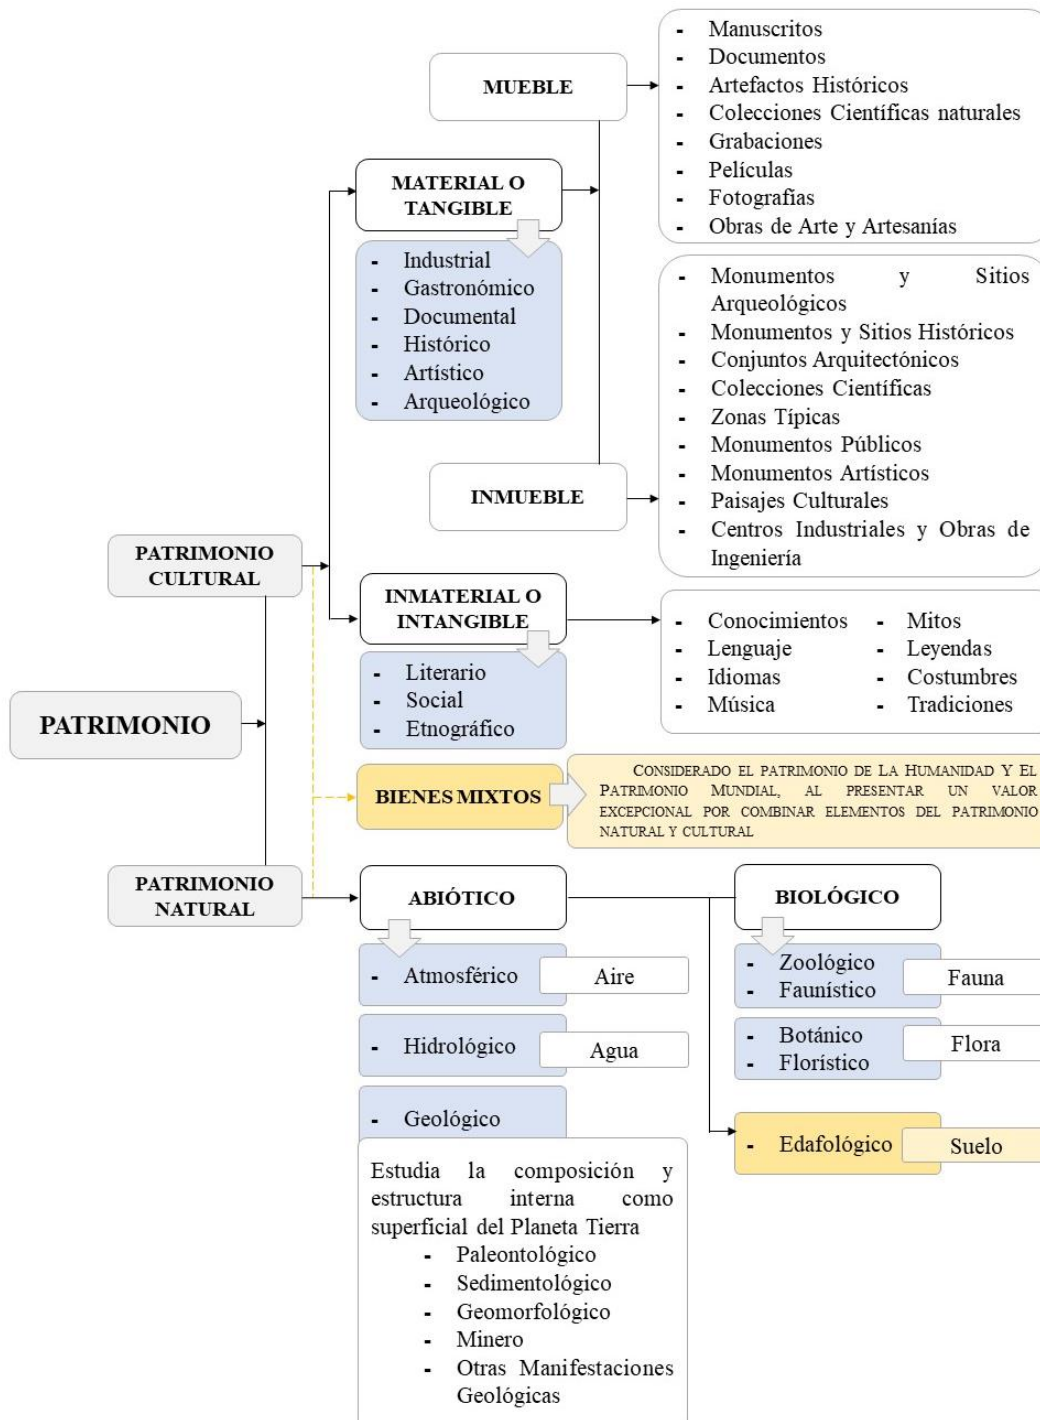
PATRIMONIO

PATRIMONIO CULTURAL

MATERIAL O TANGIBLE

- Industrial
- Gastronómico
- Documental
- Histórico
- Artístico
- Arqueológico

MUEBLE

- Manuscritos
- Documentos
- Artefactos Históricos
- Colecciones Científicas naturales
- Grabaciones
- Películas
- Fotografías
- Obras de Arte y Artesanías

INMUEBLE

- Monumentos y Sitios Arqueológicos
- Monumentos y Sitios Históricos
- Conjuntos Arquitectónicos
- Colecciones Científicas
- Zonas Típicas
- Monumentos Públicos
- Monumentos Artísticos
- Paisajes Culturales
- Centros Industriales y Obras de Ingeniería

INMATERIAL O INTANGIBLE

- Literario
- Social
- Etnográfico

- Conocimientos
- Lenguaje
- Idiomas
- Música
- Mitos
- Leyendas
- Costumbres
- Tradiciones

BIENES MIXTOS

CONSIDERADO EL PATRIMONIO DE LA HUMANIDAD Y EL PATRIMONIO MUNDIAL, AL PRESENTAR UN VALOR EXCEPCIONAL POR COMBINAR ELEMENTOS DEL PATRIMONIO NATURAL Y CULTURAL

PATRIMONIO NATURAL

ABIÓTICO

- Atmosférico | Aire

- Hidrológico | Agua

- Geológico

Estudia la composición y estructura interna como superficial del Planeta Tierra
- Paleontológico
- Sedimentológico
- Geomorfológico
- Minero
- Otras Manifestaciones Geológicas

BIOLÓGICO

- Zoológico
- Faunístico
Fauna

- Botánico
- Florístico
Flora

- Edafológico | Suelo